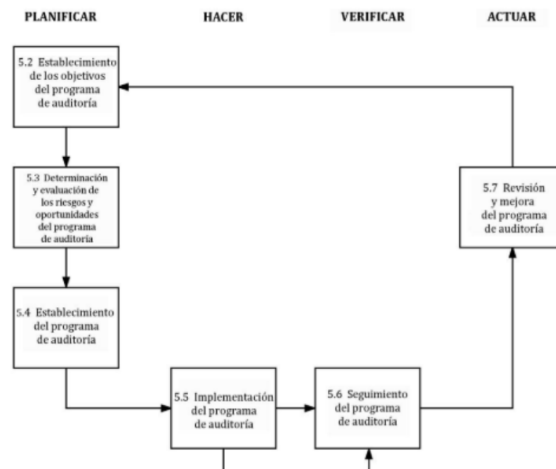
PLANIFICAR HACER VERIFICAR ACTUAR

5.2 Establecimiento de los objetivos del programa de auditoría

5.3 Determinación y evaluación de los riesgos y oportunidades del programa de auditoría

5.4 Establecimiento del programa de auditoría

5.5 Implementación del programa de auditoría

5.6 Seguimiento del programa de auditoría

5.7 Revisión y mejora del programa de auditoría